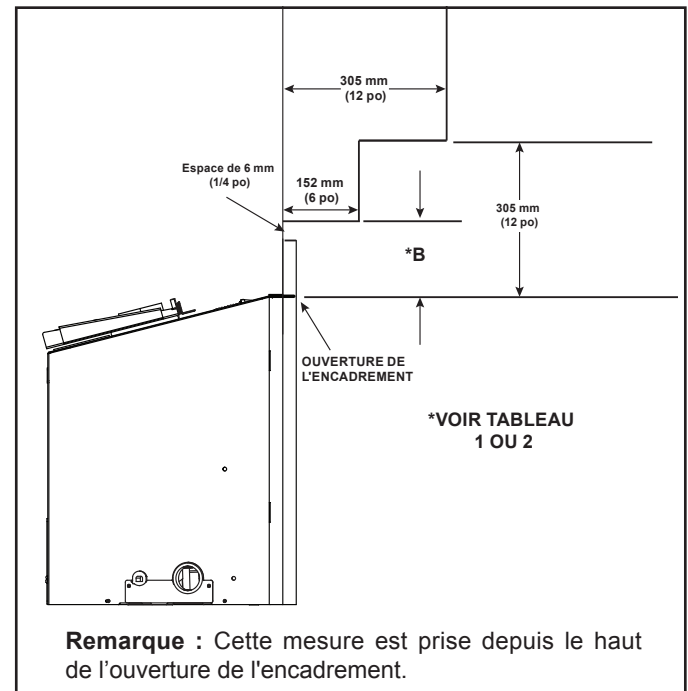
305 mm
(12 po)

Espace de 6 mm
(1/4 po)

152 mm
(6 po)

305 mm
(12 po)

*B

OUVERTURE DE
L'ENCADREMENT

*VOIR TABLEAU
1 OU 2

**Remarque :** Cette mesure est prise depuis le haut de l’ouverture de l'encadrement.